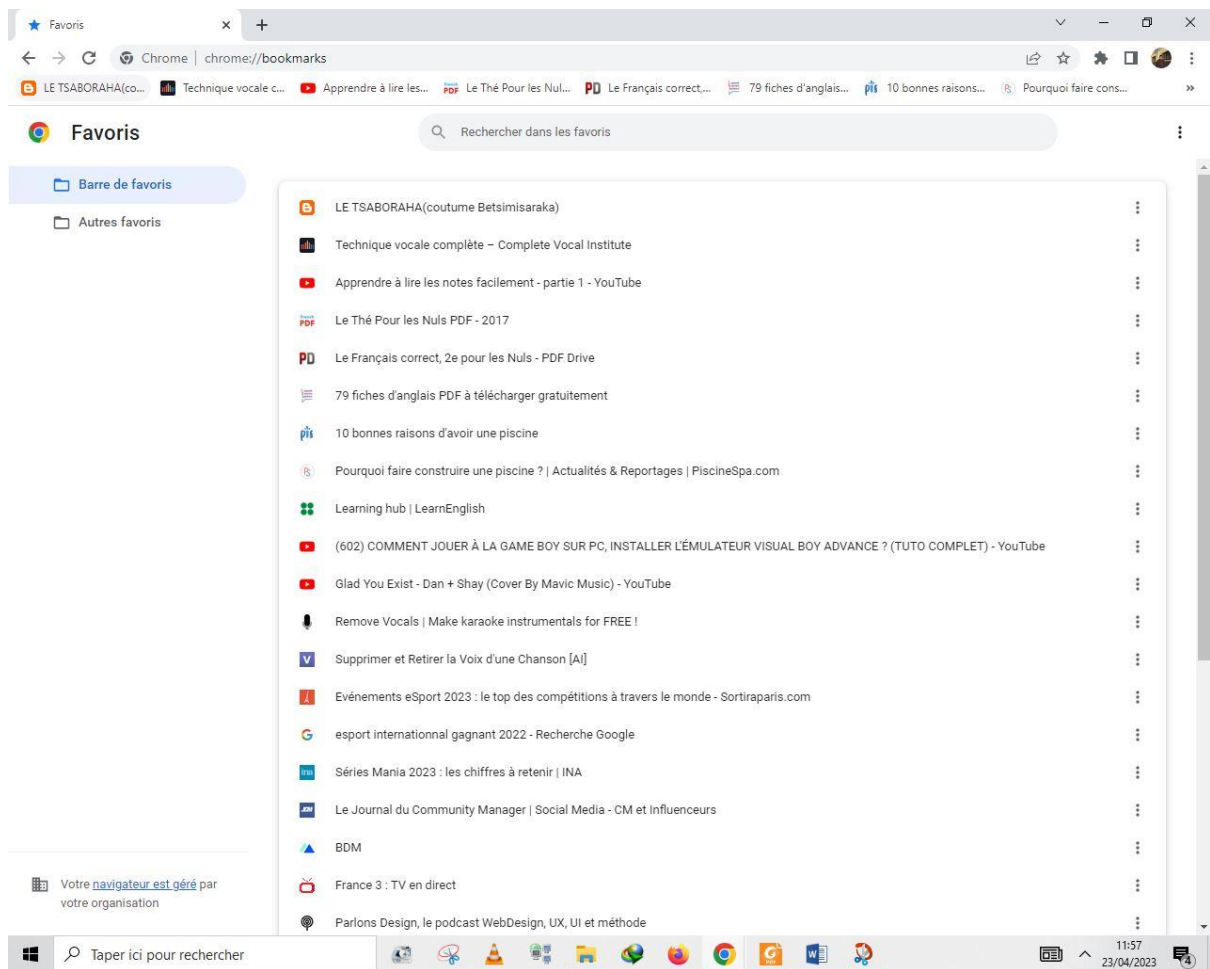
Favoris

Chrome | chrome://bookmarks

LE TSABORAHA(co... Technique vocale c... Apprendre à lire les... Le Thé Pour les Nul... Le Français correct,... 79 fiches d'anglais... 10 bonnes raisons... Pourquoi faire cons... »

Favoris

Rechercher dans les favoris

Barre de favoris

Autres favoris

LE TSABORAHA(coutume Betsimisaraka)

Technique vocale complète – Complete Vocal Institute

Apprendre à lire les notes facilement - partie 1 - YouTube

Le Thé Pour les Nuls PDF - 2017

Le Français correct, 2e pour les Nuls - PDF Drive

79 fiches d'anglais PDF à télécharger gratuitement

10 bonnes raisons d'avoir une piscine

Pourquoi faire construire une piscine ? | Actualités & Reportages | PiscineSpa.com

Learning hub | LearnEnglish

(602) COMMENT JOUER À LA GAME BOY SUR PC, INSTALLER L'ÉMULATEUR VISUAL BOY ADVANCE ? (TUTO COMPLET) - YouTube

Glad You Exist - Dan + Shay (Cover By Mavic Music) - YouTube

Remove Vocals | Make karaoke instrumentals for FREE !

Supprimer et Retirer la Voix d'une Chanson [AI]

Evénements eSport 2023 : le top des compétitions à travers le monde - Sortiraparis.com

esport internationnal gagnant 2022 - Recherche Google

Séries Mania 2023 : les chiffres à retenir | INA

Le Journal du Community Manager | Social Media - CM et Influenceurs

BDM

France 3 : TV en direct

Parlons Design, le podcast WebDesign, UX, UI et méthode

Votre navigateur est géré par votre organisation

Taper ici pour rechercher

11:57
23/04/2023

4